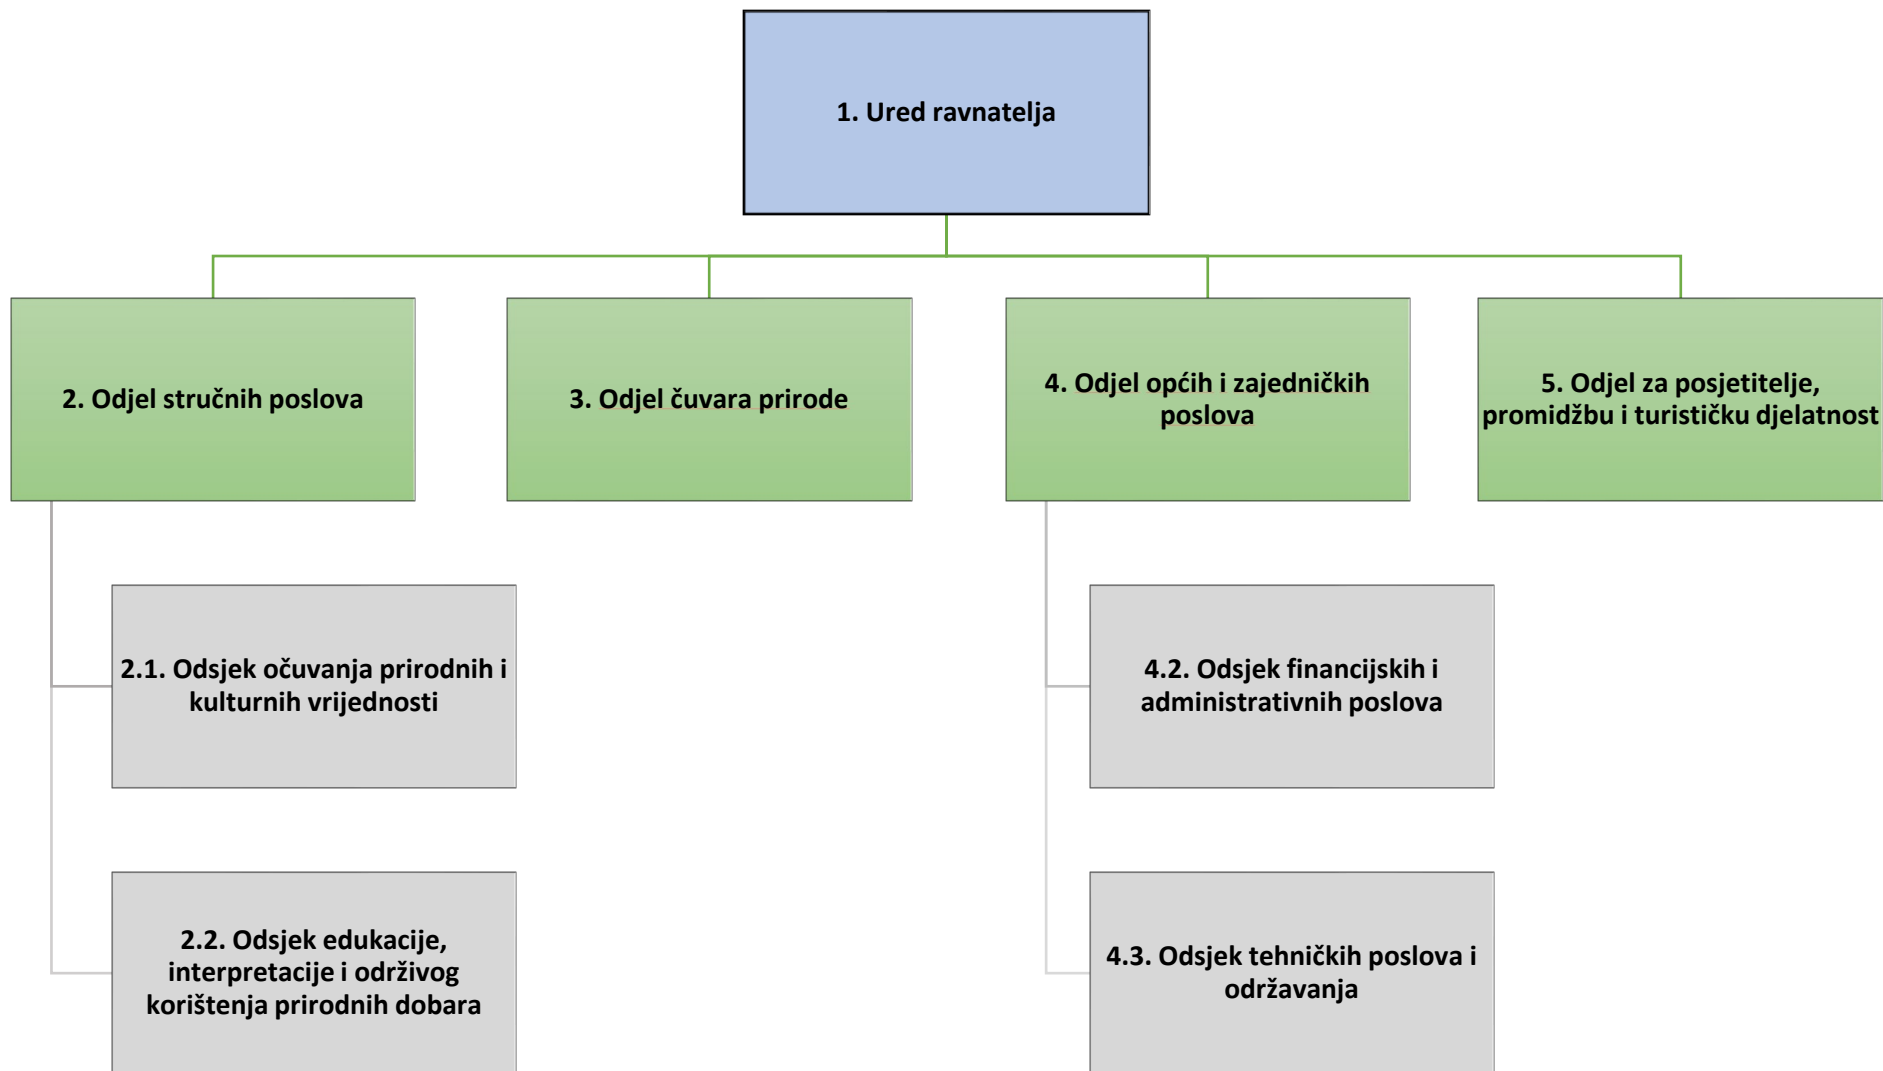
1. Ured ravnatelja

2. Odjel stručnih poslova

3. Odjel čuvara prirode

4. Odjel općih i zajedničkih poslova

5. Odjel za posjetitelje, promidžbu i turističku djelatnost

2.1. Odsjek očuvanja prirodnih i kulturnih vrijednosti

2.2. Odsjek edukacije, interpretacije i održivog korištenja prirodnih dobara

4.2. Odsjek financijskih i administrativnih poslova

4.3. Odsjek tehničkih poslova i održavanja